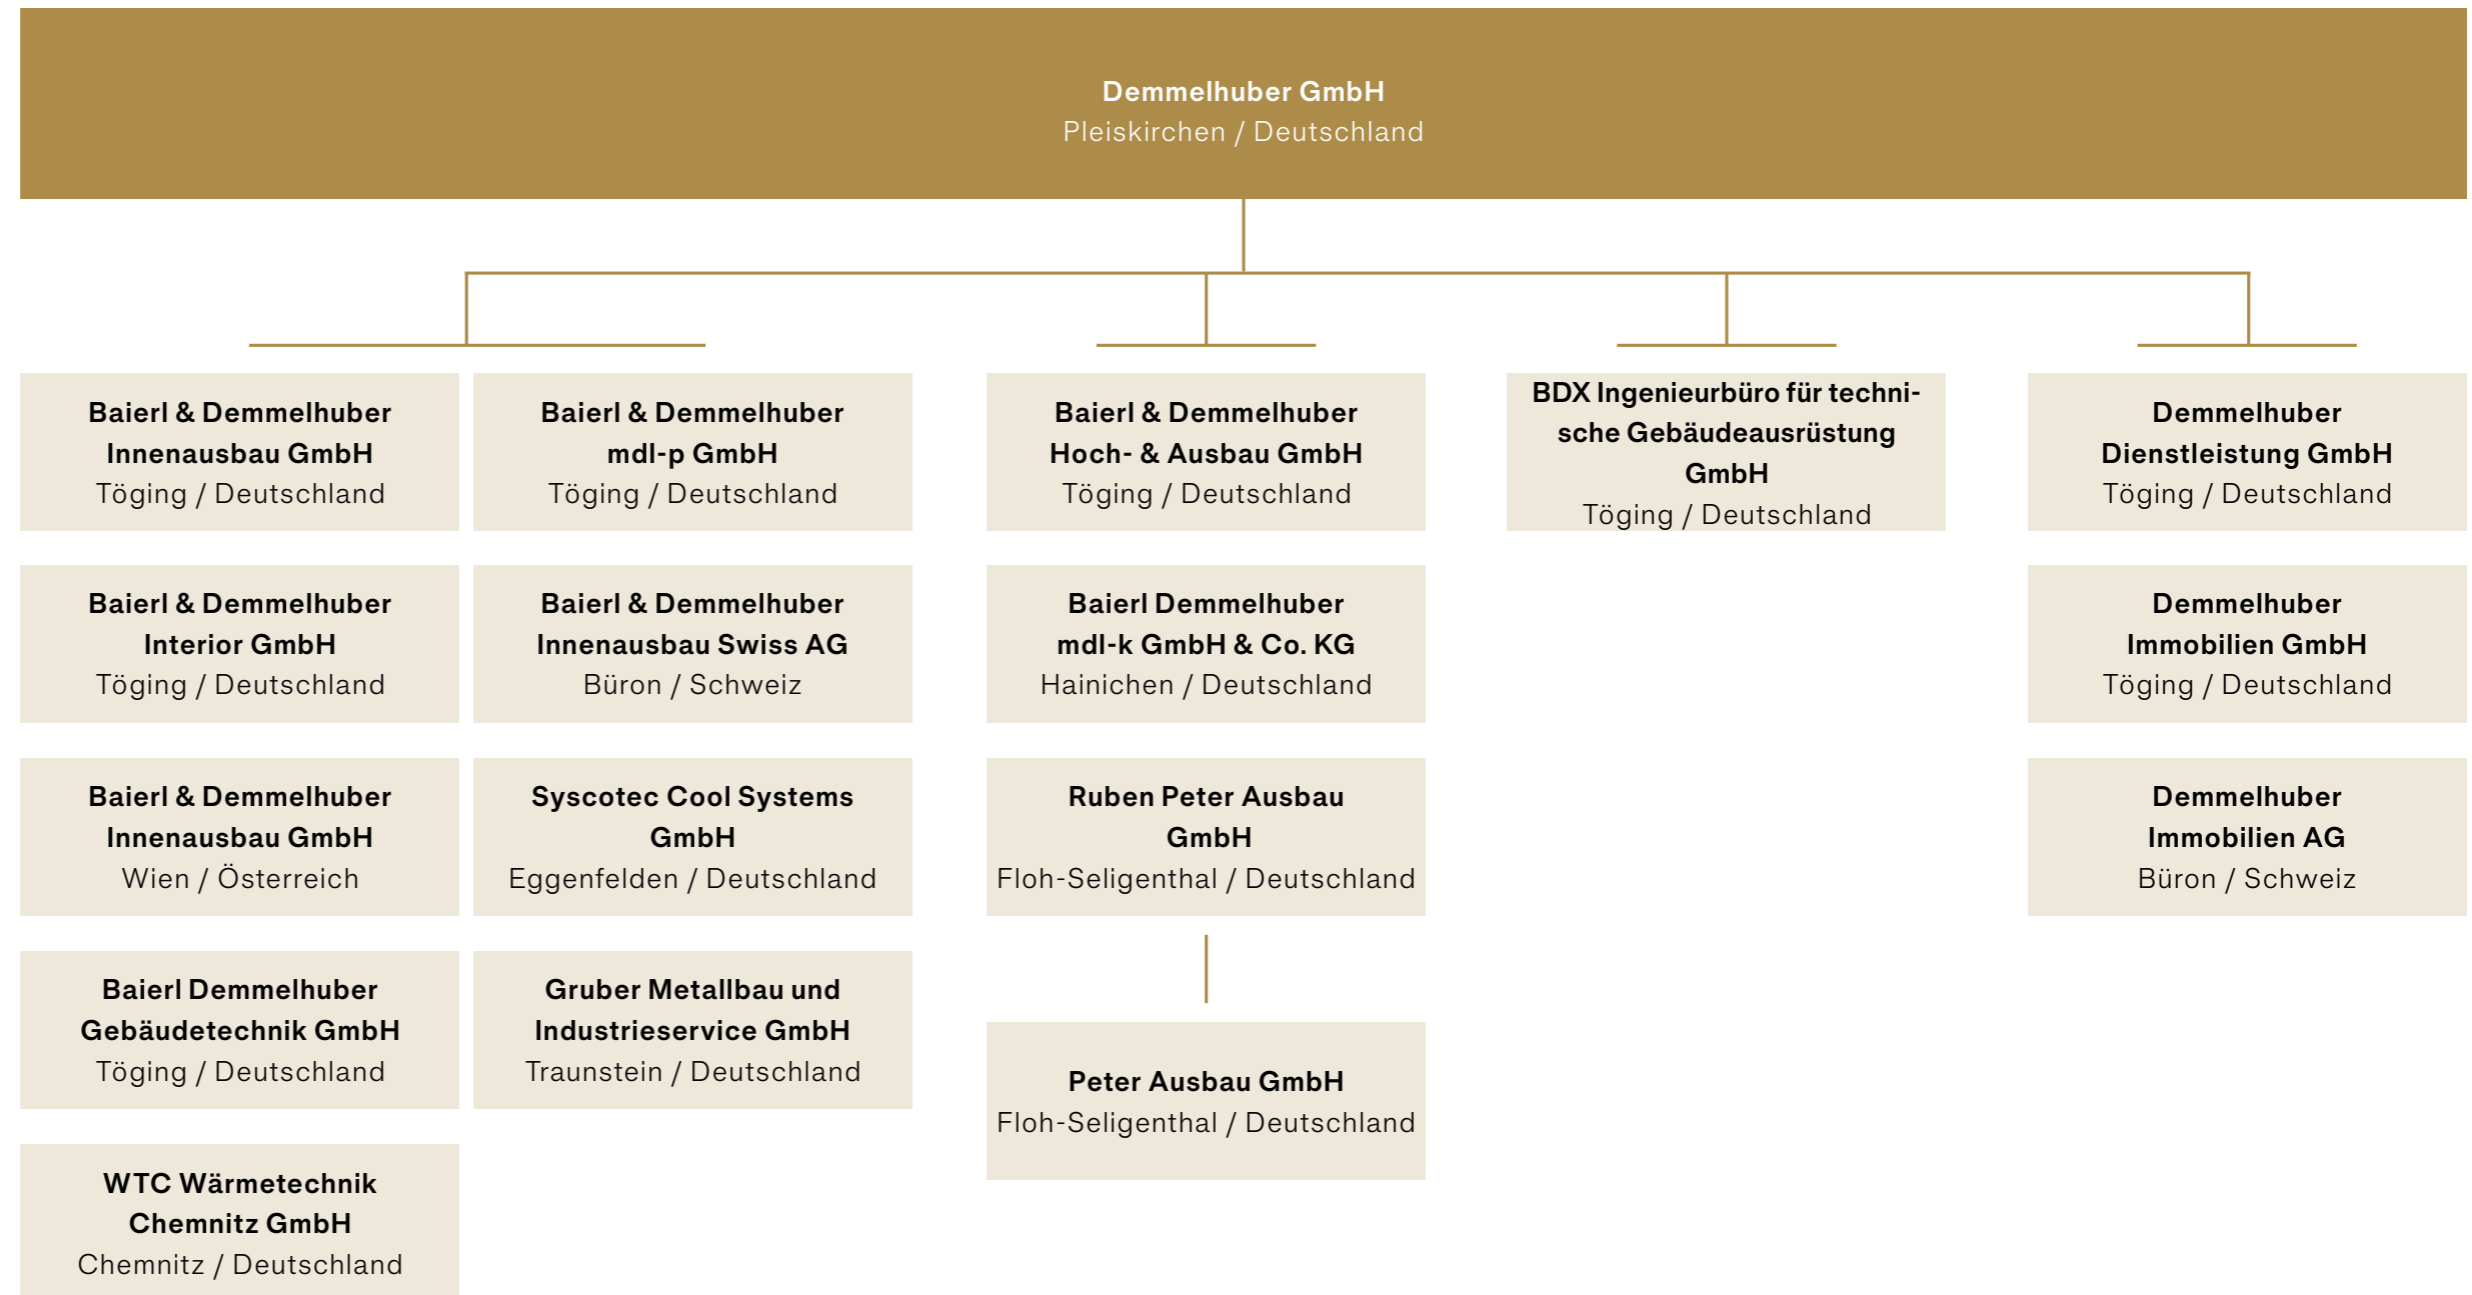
Demmelhuber GmbH
Pleiskirchen / Deutschland

Baierl & Demmelhuber Innenausbau GmbH
Töging / Deutschland

Baierl & Demmelhuber Interior GmbH
Töging / Deutschland

Baierl & Demmelhuber Innenausbau GmbH
Wien / Österreich

Baierl Demmelhuber Gebäudetechnik GmbH
Töging / Deutschland

WTC Wärmetechnik Chemnitz GmbH
Chemnitz / Deutschland

Baierl & Demmelhuber mdl-p GmbH
Töging / Deutschland

Baierl & Demmelhuber Innenausbau Swiss AG
Büron / Schweiz

Syscotec Cool Systems GmbH
Eggenfelden / Deutschland

Gruber Metallbau und Industrieservice GmbH
Traunstein / Deutschland

Baierl & Demmelhuber Hoch- & Ausbau GmbH
Töging / Deutschland

Baierl Demmelhuber mdl-k GmbH & Co. KG
Hainichen / Deutschland

Ruben Peter Ausbau GmbH
Floh-Seligenthal / Deutschland

Peter Ausbau GmbH
Floh-Seligenthal / Deutschland

BDX Ingenieurbüro für technische Gebäudeausrüstung GmbH
Töging / Deutschland

Demmelhuber Dienstleistung GmbH
Töging / Deutschland

Demmelhuber Immobilien GmbH
Töging / Deutschland

Demmelhuber Immobilien AG
Büron / Schweiz